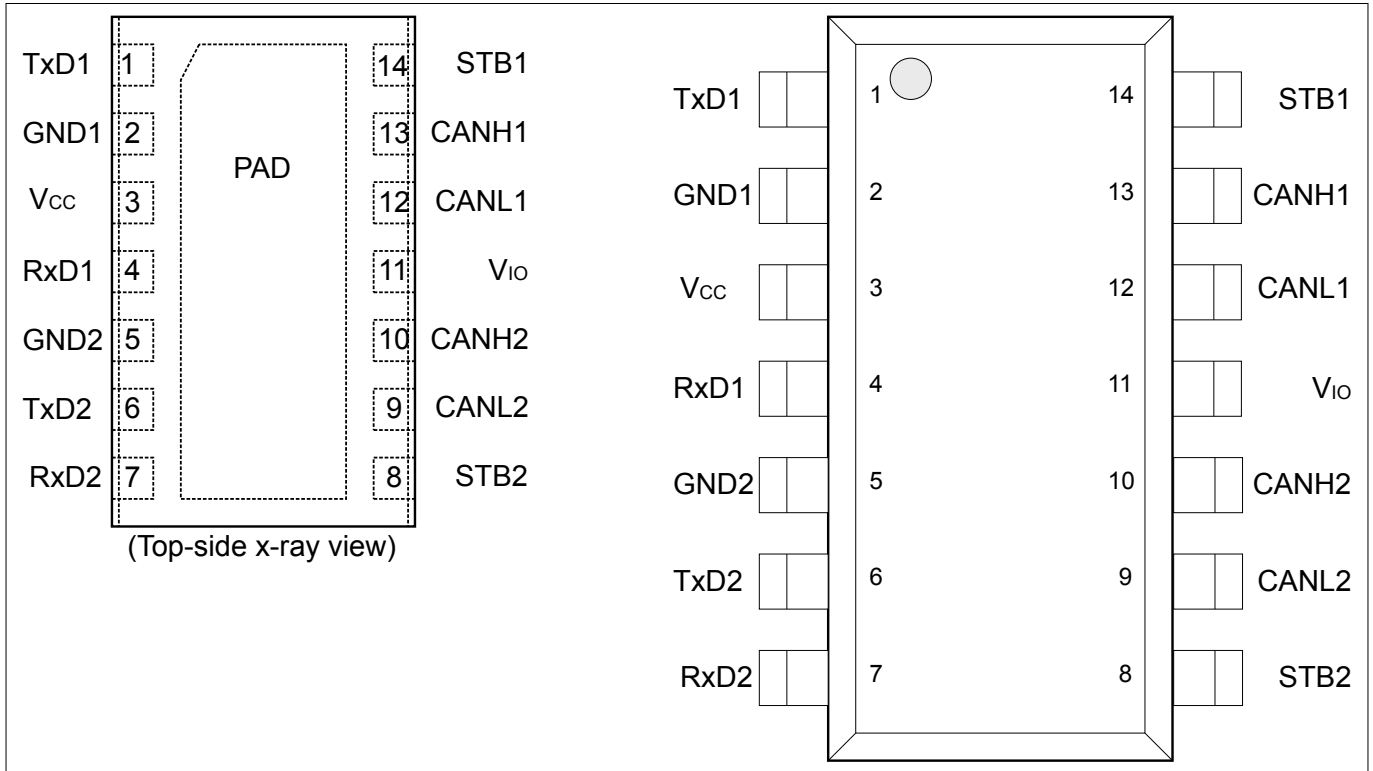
TxD1 1
GND1 2
$V_{CC}$ 3
RxD1 4
GND2 5
TxD2 6
RxD2 7

PAD

14 STB1
13 CANH1
12 CANL1
11 $V_{IO}$
10 CANH2
9 CANL2
8 STB2

(Top-side x-ray view)

TxD1 1
GND1 2
$V_{CC}$ 3
RxD1 4
GND2 5
TxD2 6
RxD2 7

14 STB1
13 CANH1
12 CANL1
11 $V_{IO}$
10 CANH2
9 CANL2
8 STB2